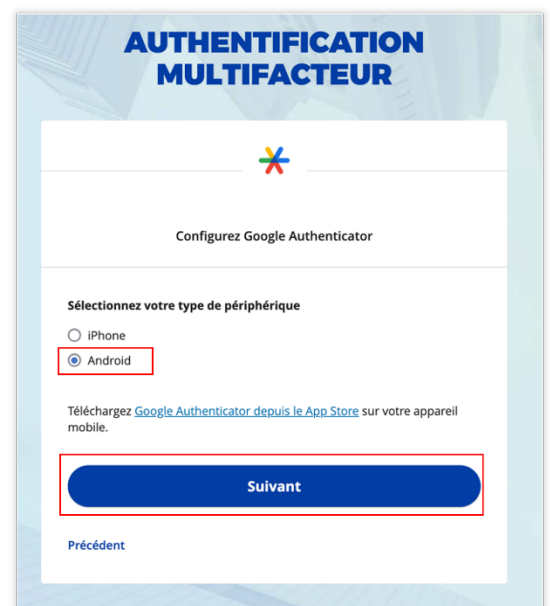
AUTHENTIFICATION MULTIFACTEUR

Configurez Google Authenticator

Sélectionnez votre type de périphérique

iPhone

Android

Téléchargez Google Authenticator depuis le App Store sur votre appareil mobile.

Suivant

Précédent